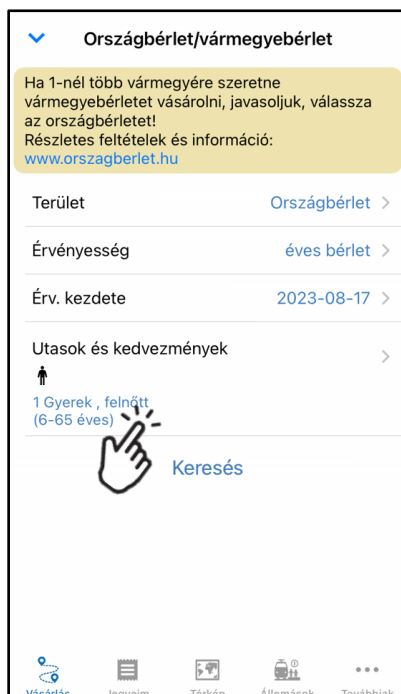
Országbérlet/vármegyebérlet

Ha 1-nél több vármegyére szeretne vármegyebérletet vásárolni, javasoljuk, válassza az országbérletet!
Részletes feltételek és információ:
www.orszagberlet.hu

Terület Országbérlet >

Érvényesség éves bérlet >

Érv. kezdete 2023-08-17 >

Utasok és kedvezmények >

1 Gyerek , felnőtt
(6-65 éves)

Keresés

Vásárlás Jegyeim Térkép Állomások Továbbiak